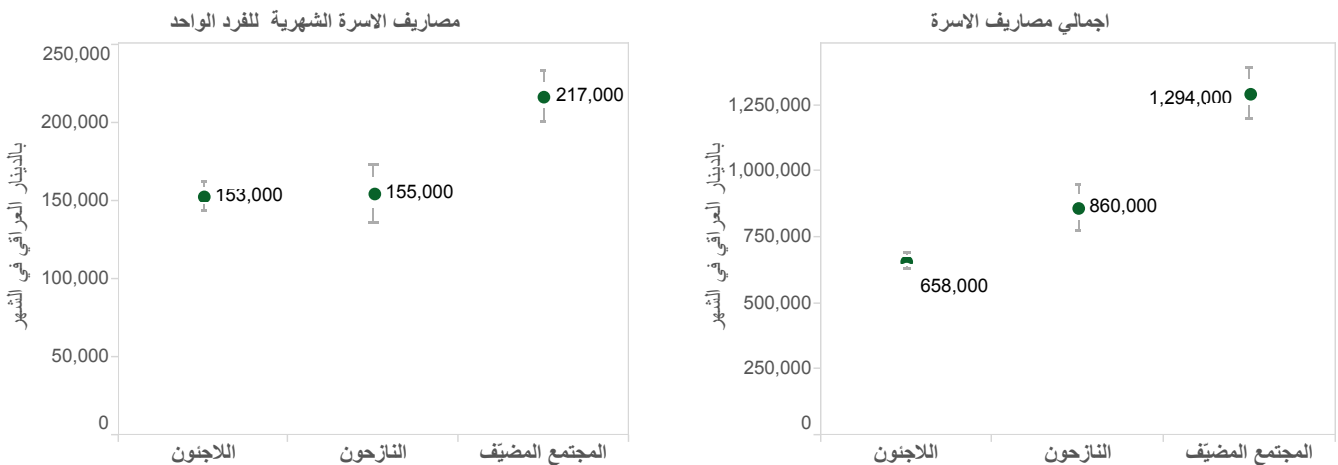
مصاريف الاسرة الشهرية للفرد الواحد

بالدينار العراقي في الشهر

250,000
200,000
150,000
100,000
50,000
0

153,000
155,000
217,000

اللاجئون
النازحون
المجتمع المضيّف

اجمالي مصاريف الاسرة

بالدينار العراقي في الشهر

1,250,000
1,000,000
750,000
500,000
250,000
0

658,000
860,000
1,294,000

اللاجئون
النازحون
المجتمع المضيّف